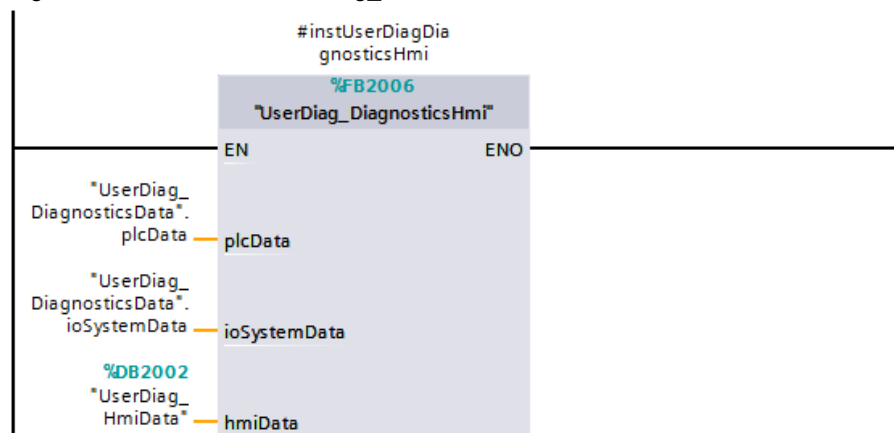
#instUserDiagDiagnosticsHmi

%FB2006
"UserDiag_DiagnosticsHmi"

EN

ENO

"UserDiag_DiagnosticsData".plcData

plcData

"UserDiag_DiagnosticsData".ioSystemData

ioSystemData

%DB2002
"UserDiag_HmiData"

hmiData